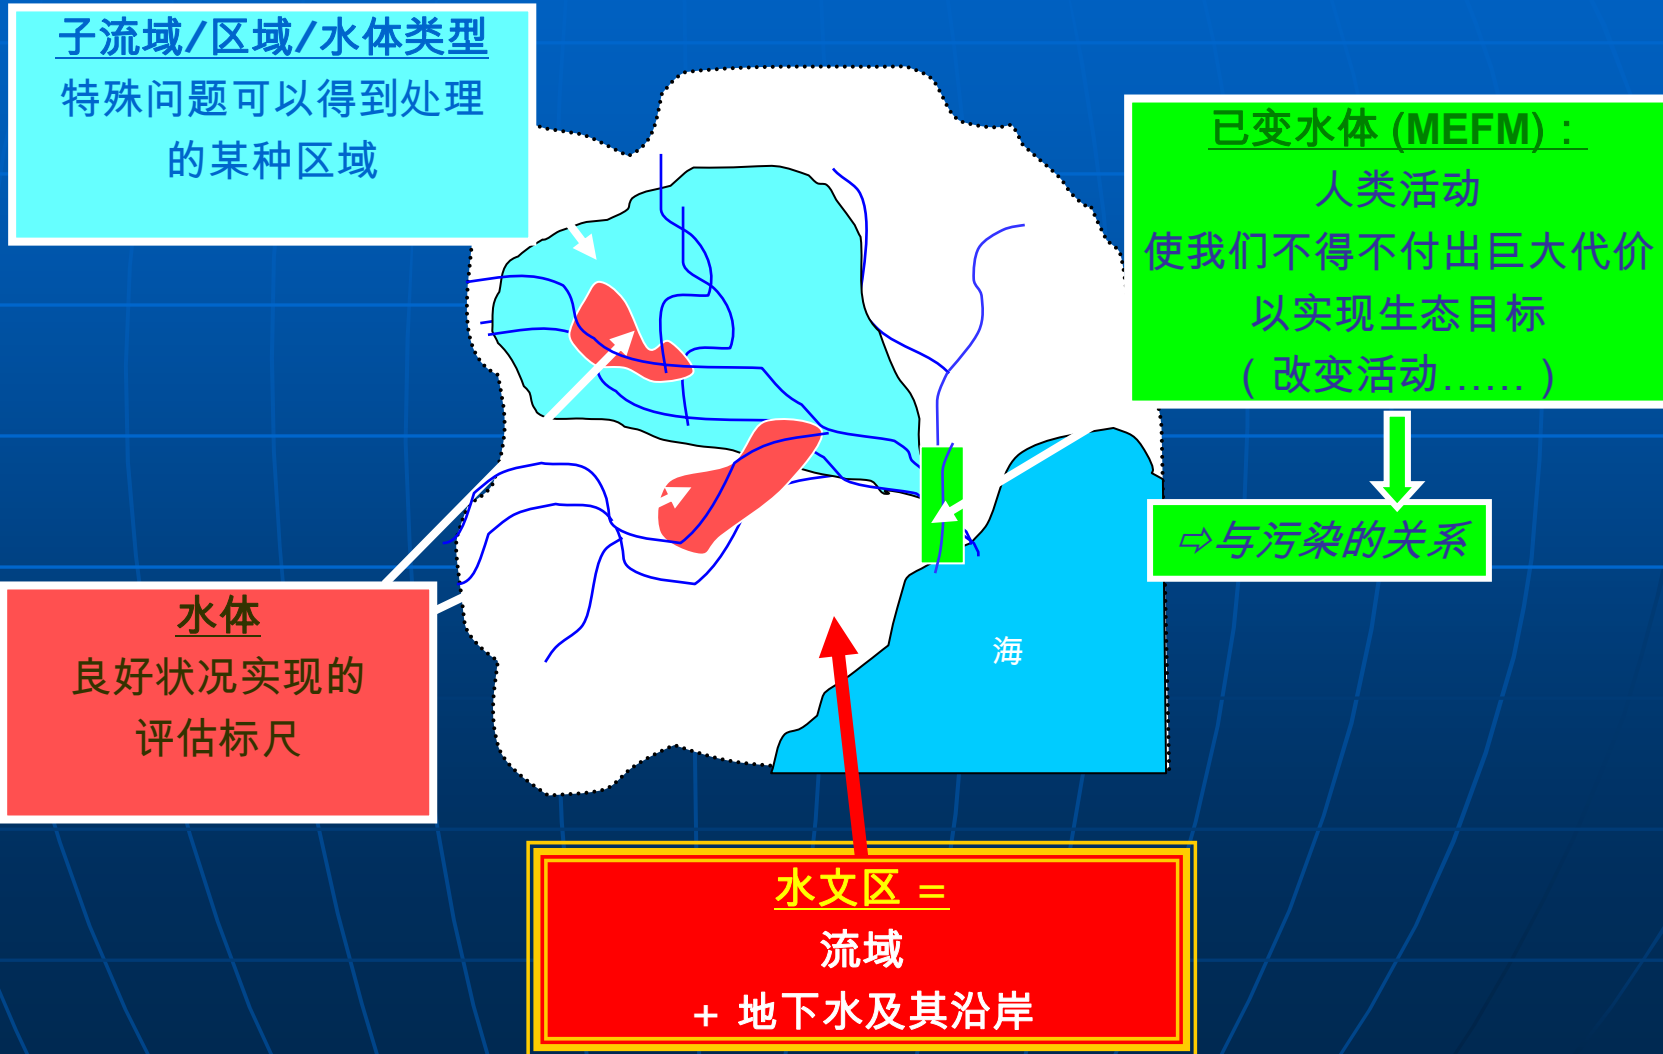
子流域/区域/水体类型
特殊问题可以得到处理的某种区域

已变水体 (MEFM)：
人类活动
使我们不得不付出巨大代价
以实现生态目标
（改变活动……）

⇨与污染的关系

海

水体
良好状况实现的
评估标尺

水文区 ＝
流域
＋ 地下水及其沿岸